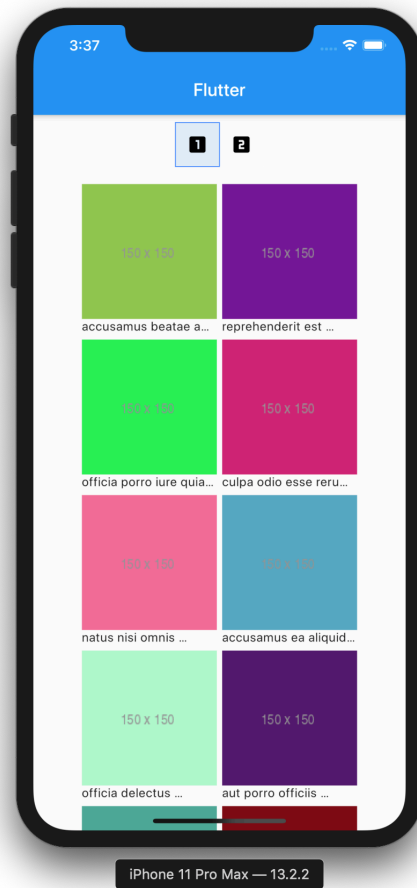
3:37

Flutter

1 2

150 x 150
accusamus beatae a...

150 x 150
reprehenderit est ...

150 x 150
officia porro iure quia...

150 x 150
culpa odio esse reru...

150 x 150
natus nisi omnis ...

150 x 150
accusamus ea aliquid...

150 x 150
officia delectus ...

150 x 150
aut porro officiis ...

iPhone 11 Pro Max — 13.2.2